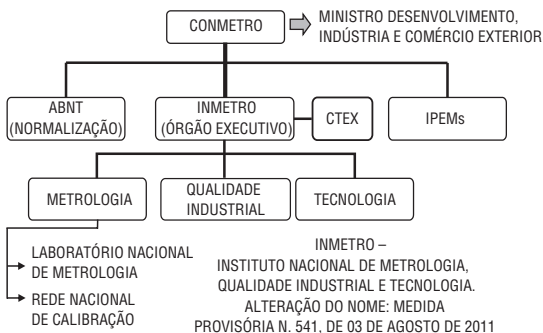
CONMETRO

MINISTRO DESENVOLVIMENTO, INDÚSTRIA E COMÉRCIO EXTERIOR

ABNT (NORMALIZAÇÃO)

INMETRO (ÓRGÃO EXECUTIVO)

CTEX

IPEMs

METROLOGIA

QUALIDADE INDUSTRIAL

TECNOLOGIA

LABORATÓRIO NACIONAL DE METROLOGIA

REDE NACIONAL DE CALIBRAÇÃO

INMETRO – INSTITUTO NACIONAL DE METROLOGIA, QUALIDADE INDUSTRIAL E TECNOLOGIA. ALTERAÇÃO DO NOME: MEDIDA PROVISÓRIA N. 541, DE 03 DE AGOSTO DE 2011